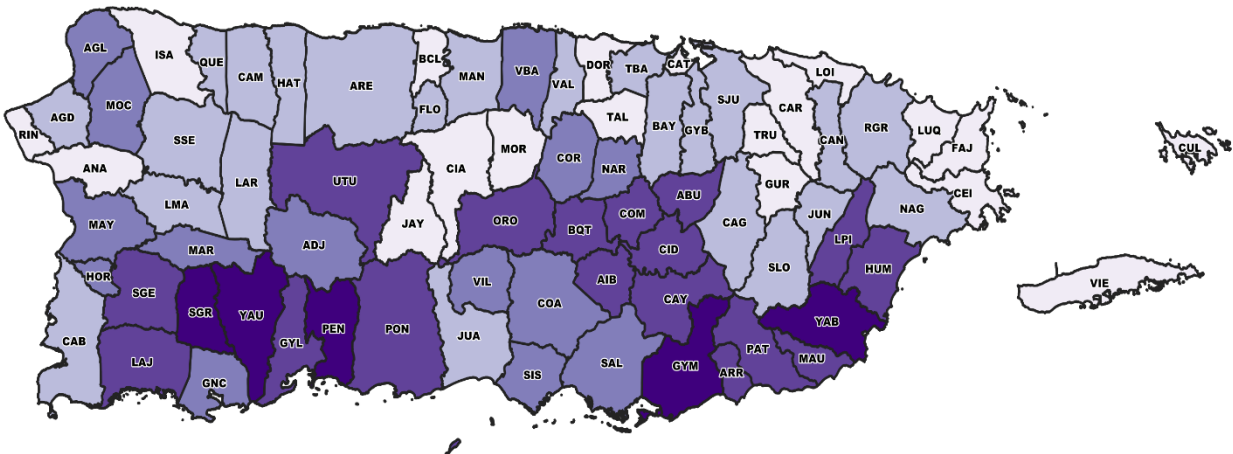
AGL
ISA
QUE
CAM
HAT
ARE
BCL
MAN
VBA
VAL
DOR
TBA
CAT
LOI
AGD
MOC
FLO
SJU
CAR
RIN
TAL
BAY
GYB
TRU
CAN
RGR
LUQ
FAJ
CUL
SSE
MOR
COR
ANA
LAR
UTU
CIA
NAR
GUR
CEI
LMA
ABU
MAY
ORO
COM
JAY
BQT
JUN
NAG
CAG
LPI
MAR
ADJ
CID
SLO
HUM
HOR
VIL
AIB
VIE
SGE
SGR
YAU
COA
CAY
PEN
PON
YAB
GYL
CAB
JUA
PAT
SAL
MAU
GYM
LAJ
ARR
SIS
GNC